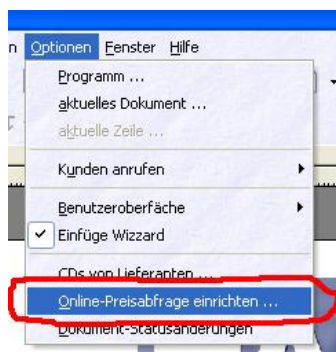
n Optionen Fenster Hilfe

Programm ...
aktuelles Dokument ...
aktuelle Zeile ...
Kunden anrufen
Benutzeroberfäche
✓ Einfüge Wizzard
CDs von Lieferanten ...
Online-Preisabfrage einrichten ...
Dokument-Statusänderungen